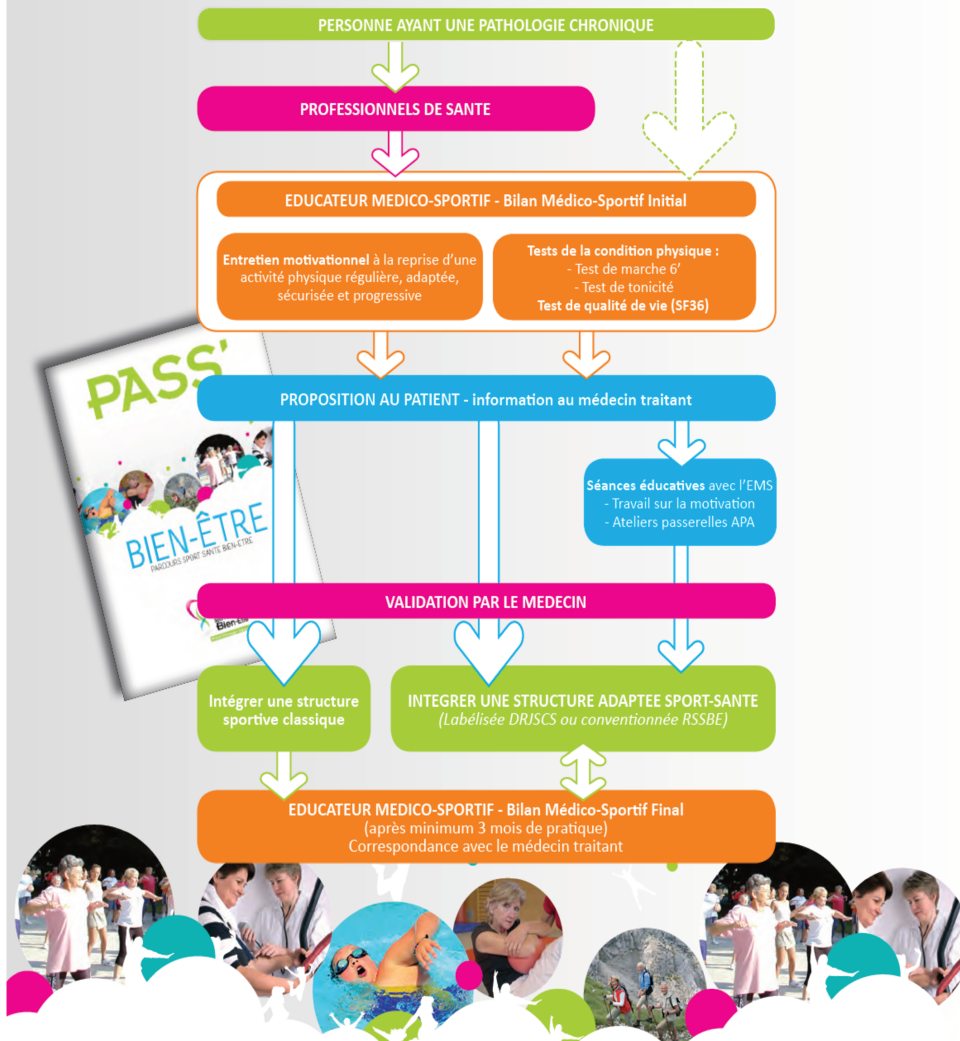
PERSONNE AYANT UNE PATHOLOGIE CHRONIQUE

PROFESSIONNELS DE SANTE

EDUCATEUR MEDICO-SPORTIF - Bilan Médico-Sportif Initial

Entretien motivationnel à la reprise d'une activité physique régulière, adaptée, sécurisée et progressive

Tests de la condition physique :
- Test de marche 6'
- Test de tonicité
Test de qualité de vie (SF36)

PASS'

BIEN-ÊTRE

PARCOURS SPORT SANTE BIEN-ÊTRE

PROPOSITION AU PATIENT - information au médecin traitant

Séances éducatives avec l'EMS
- Travail sur la motivation
- Ateliers passerelles APA

VALIDATION PAR LE MEDECIN

Intégrer une structure sportive classique

INTEGRER UNE STRUCTURE ADAPTEE SPORT-SANTE
(Labélisée DRJSCS ou conventionnée RSSBE)

EDUCATEUR MEDICO-SPORTIF - Bilan Médico-Sportif Final
(après minimum 3 mois de pratique)
Correspondance avec le médecin traitant